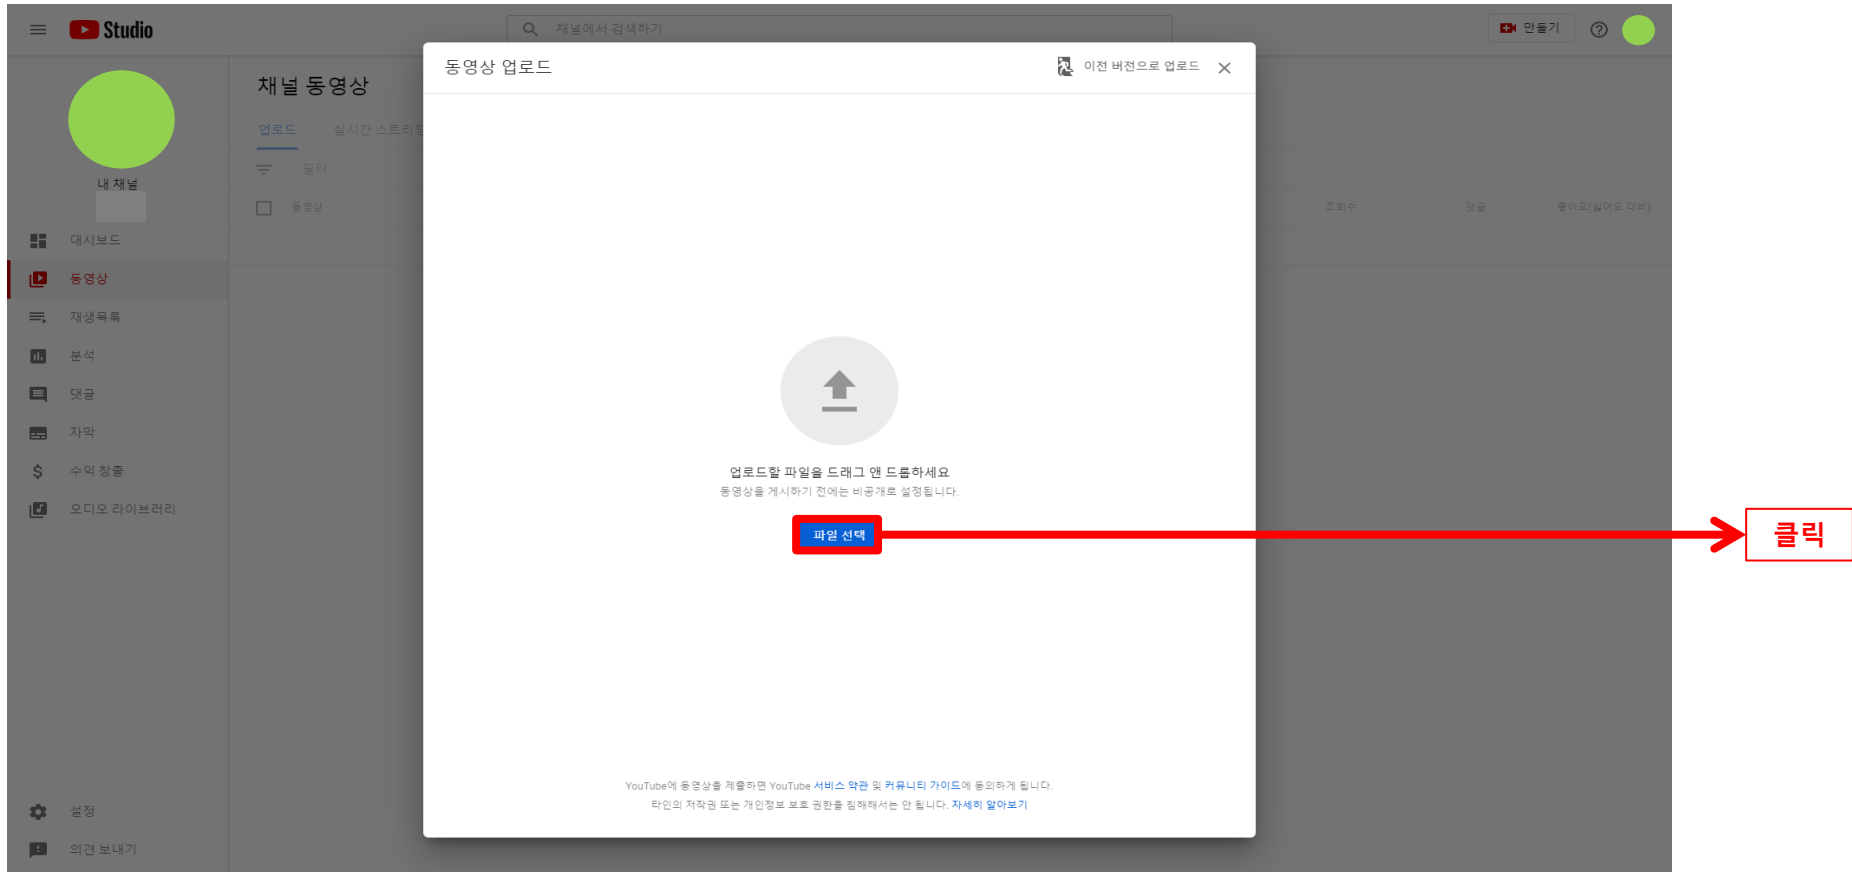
Studio

채널에서 검색하기

만들기

내 채널

대시보드

동영상

재생목록

분석

댓글

자막

수익 창출

오디오 라이브러리

설정

의견 보내기

채널 동영상

업로드

실시간 스트리밍

필터

동영상

조회수

댓글

좋아요(싫어요 대비)

동영상 업로드

이전 버전으로 업로드

업로드할 파일을 드래그 앤 드롭하세요

동영상을 게시하기 전에는 비공개로 설정됩니다.

파일 선택

클릭

YouTube에 동영상을 제출하면 YouTube 서비스 약관 및 커뮤니티 가이드에 동의하게 됩니다.

타인의 저작권 또는 개인정보 보호 권한을 침해해서는 안 됩니다. 자세히 알아보기